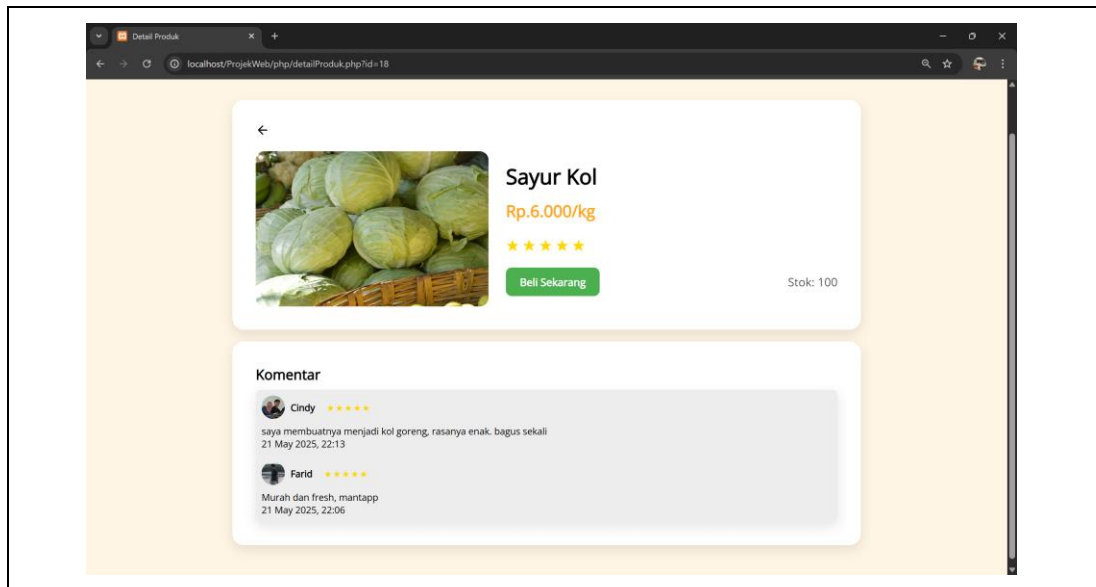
Detail Produk ×
+
localhost/ProjekWeb/php/detailProduk.php?id=18

←

Sayur Kol
Rp.6.000/kg
★★★★★
Beli Sekarang
Stok: 100

Komentar

Cindy ★★★★★
saya membuatnya menjadi kol goreng, rasanya enak. bagus sekali
21 May 2025, 22:13

Farid ★★★★★
Murah dan fresh, mantapp
21 May 2025, 22:06